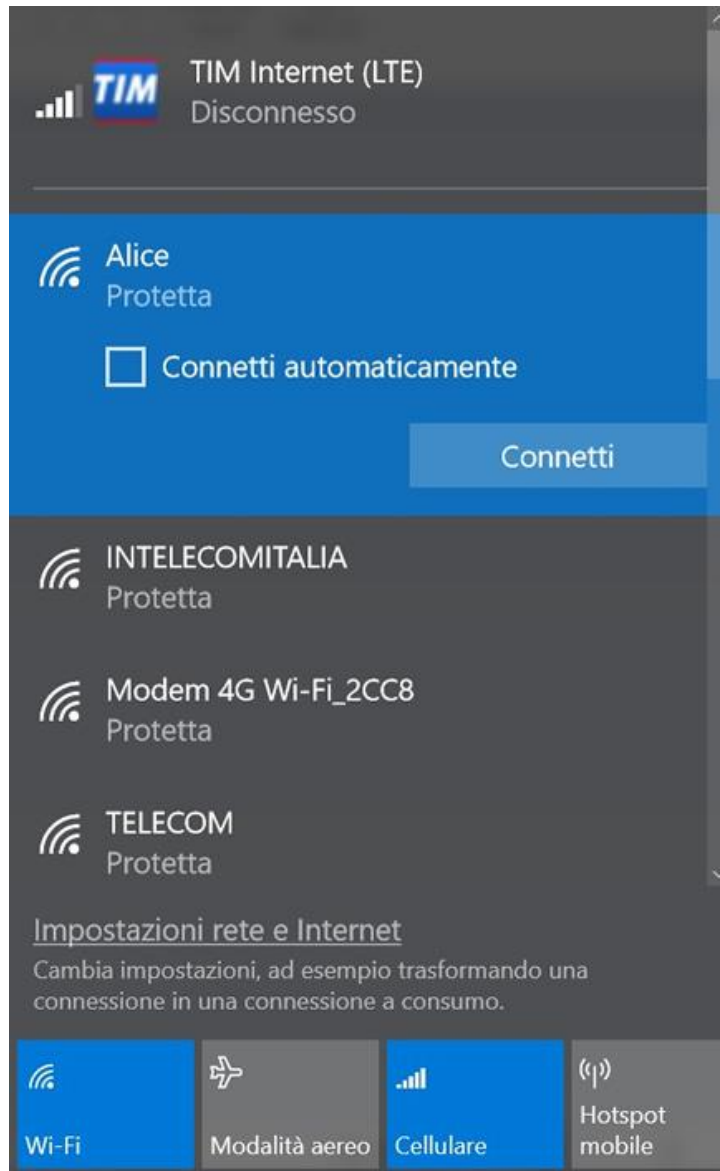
TIM

TIM Internet (LTE)
Disconnesso

Alice
Protetta

Connetti automaticamente

Connetti

INTELECOMITALIA
Protetta

Modem 4G Wi-Fi_2CC8
Protetta

TELECOM
Protetta

Impostazioni rete e Internet
Cambia impostazioni, ad esempio trasformando una connessione in una connessione a consumo.

Wi-Fi

Modalità aereo

Cellulare

Hotspot mobile